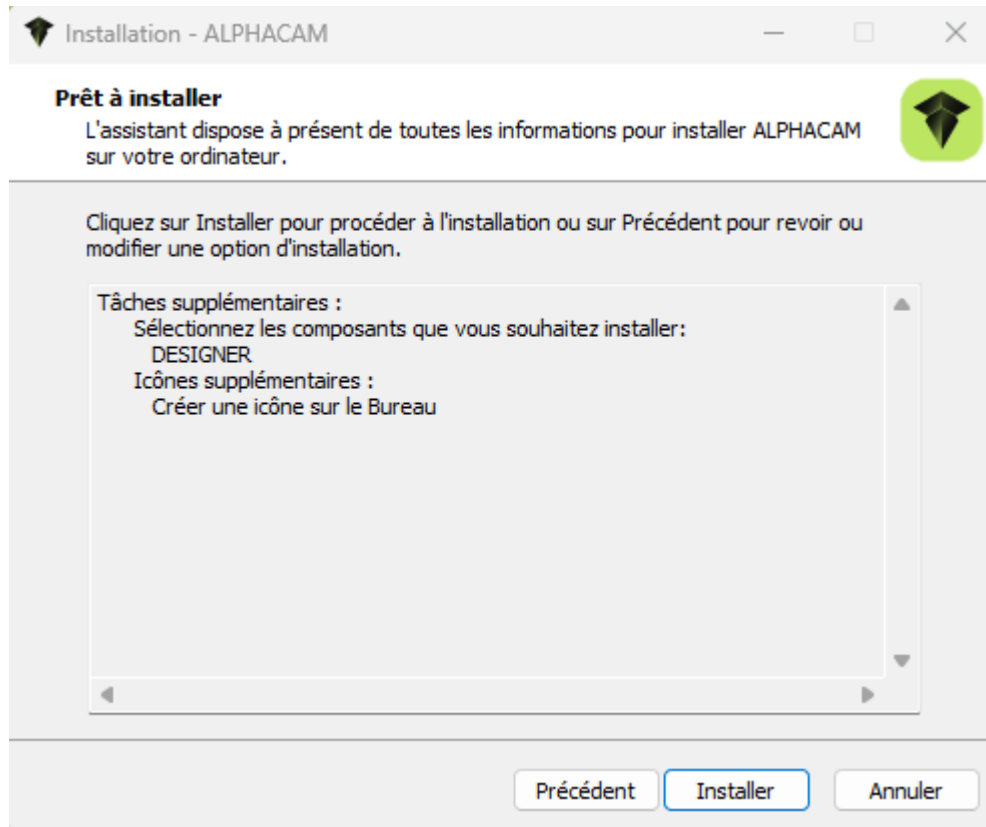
Installation - ALPHACAM

Prêt à installer
L'assistant dispose à présent de toutes les informations pour installer ALPHACAM sur votre ordinateur.

Cliquez sur Installer pour procéder à l'installation ou sur Précédent pour revoir ou modifier une option d'installation.

Tâches supplémentaires :
Sélectionnez les composants que vous souhaitez installer:
DESIGNER
Icônes supplémentaires :
Créer une icône sur le Bureau

Précédent | Installer | Annuler